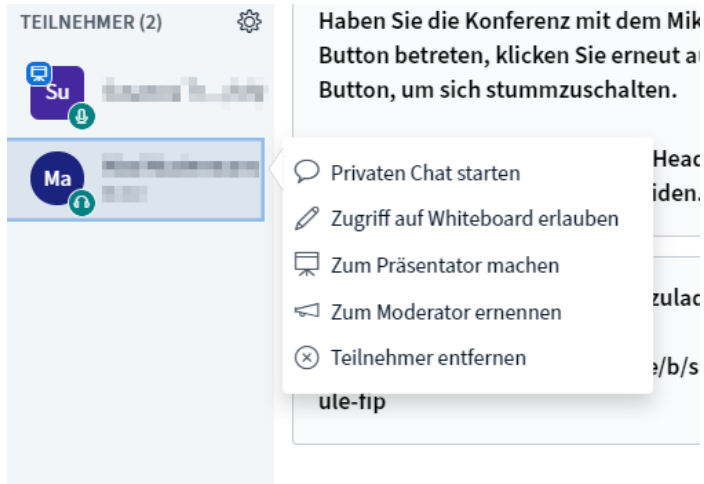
TEILNEHMER (2)

Su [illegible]

Ma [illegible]

Haben Sie die Konferenz mit dem Mik
Button betreten, klicken Sie erneut a
Button, um sich stummzuschalten.

Privaten Chat starten
Zugriff auf Whiteboard erlauben
Zum Präsentator machen
Zum Moderator ernennen
Teilnehmer entfernen

Head
iden.

zulad

e/b/s
ule-fip